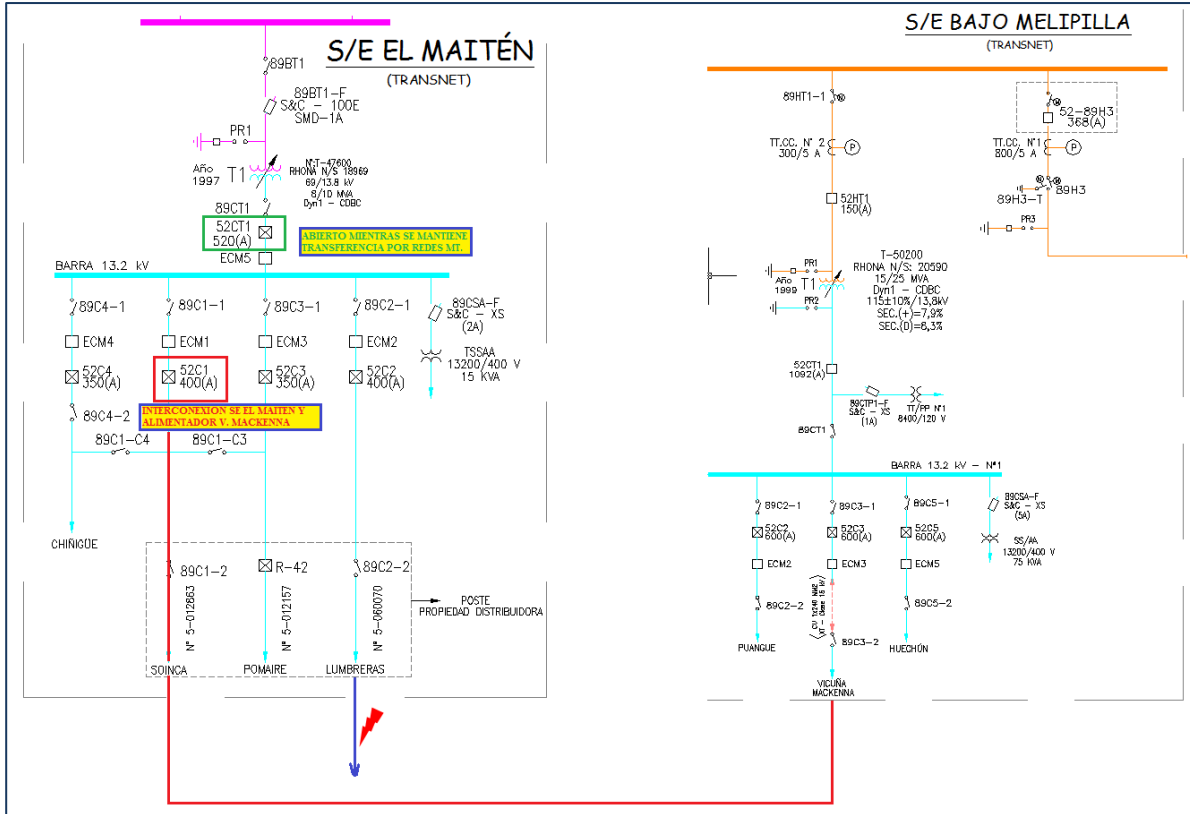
S/E EL MAITÉN
(TRANSNET)

89BT1
89BT1-F
S&C - 100E
SMD-1A
PR1
Año 1997
T1
N°T-47600
RHONA N/S 18969
69/13.8 kV
8/10 MVA
Dyn1 - CDBC
89CT1
52CT1
520(A)
ABIERTO MIENTRAS SE MANTIENE TRANSFERENCIA POR REDES MT.
ECM5
BARRA 13.2 kV
89C4-1
89C1-1
89C3-1
89C2-1
89CSA-F
S&C - XS
(2A)
ECM4
ECM1
ECM3
ECM2
52C4
350(A)
52C1
400(A)
52C3
350(A)
52C2
400(A)
TSSAA
13200/400 V
15 KVA
89C4-2
INTERCONEXION SE EL MAITEN Y ALIMENTADOR V. MACKENNA
89C1-C4
89C1-C3
CHIÑIGUE
89C1-2
N° 5-012663
R-42
N° 5-012157
89C2-2
N° 5-060070
POSTE
PROPIEDAD DISTRIBUIDORA
SOINCA
POMAIRE
LUMBRERAS

S/E BAJO MELIPILLA
(TRANSNET)

89HT1-1
52-89H3
368(A)
TT.CC. N° 2
300/5 A
P
TT.CC. N°1
800/5 A
P
52HT1
150(A)
89H3-T
89H3
PR3
PR1
Año 1999
T1
PR2
T-50200
RHONA N/S: 20590
15/25 MVA
Dyn1 - CDBC
115±10%/13,8kV
SEC.(+)=7,9%
SEC.(0)=8,3%
52CT1
1092(A)
89CTP1-F
S&C - XS
(1A)
TT/PP N°1
8400/120 V
89CT1
BARRA 13.2 kV - N°1
89C2-1
89C3-1
89C5-1
89CSA-F
S&C - XS
(5A)
52C2
600(A)
52C3
600(A)
52C5
600(A)
SS/AA
13200/400 V
75 KVA
ECM2
ECM3
ECM5
89C2-2
89C5-2
89C3-2
PUANGUE
VICUÑA MACKENNA
HUECHÚN